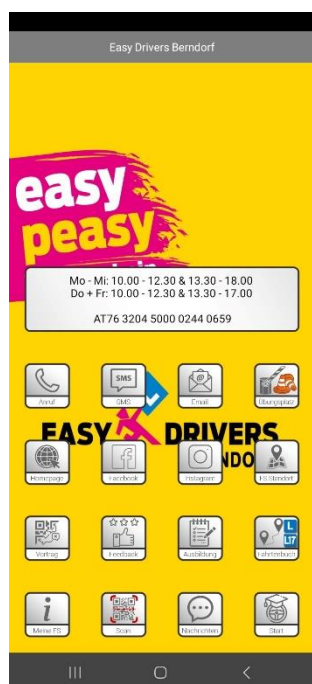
Easy Drivers Berndorf

easy peasy

Mo - Mi: 10.00 - 12.30 & 13.30 - 18.00
Do + Fr: 10.00 - 12.30 & 13.30 - 17.00

AT76 3204 5000 0244 0659

SMS

Anruf
SMS
Email
Übungsplatz

EASY DRIVERS

Homepage
Facebook
Instagram
FS Standort

L
L17

Vortrag
Feedback
Ausbildung
Fahrtenbuch

i

Meine FS
Scan
Nachrichten
Start